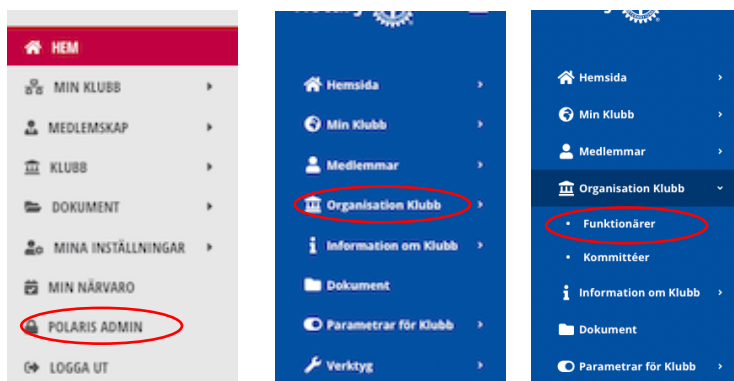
HEM
MIN KLUBB
MEDLEMSKAP
KLUBB
DOKUMENT
MINA INSTÄLLNINGAR
MIN NÄRVARO
POLARIS ADMIN
LOGGA UT

Hemsida
Min Klubb
Medlemmar
Organisation Klubb
Information om Klubb
Dokument
Parametrar för Klubb
Verktyg

Hemsida
Min Klubb
Medlemmar
Organisation Klubb
Funktionärer
Kommittéer
Information om Klubb
Dokument
Parametrar för Klubb